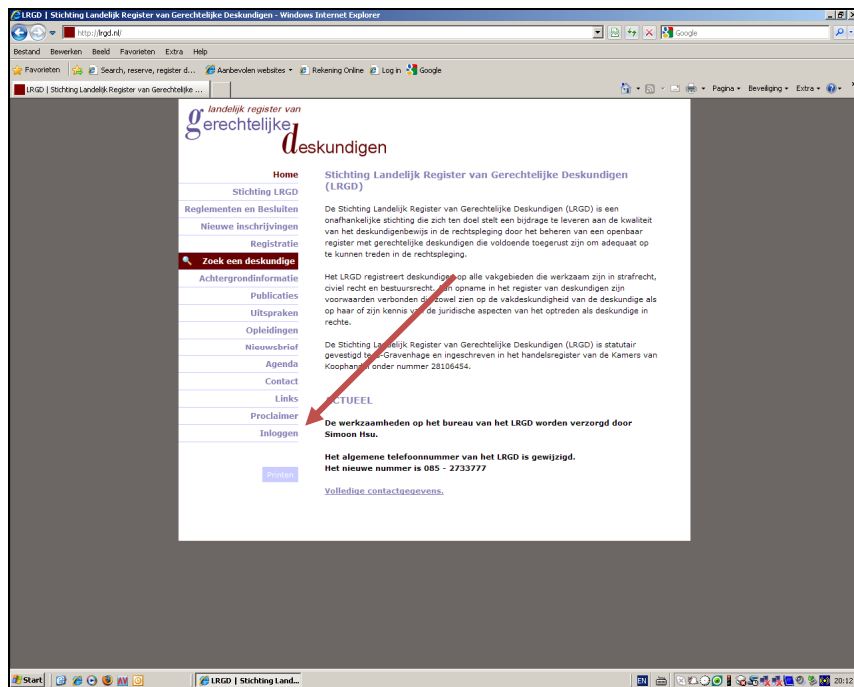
LRGD | Stichting Landelijk Register van Gerechtelijke Deskundigen - Windows Internet Explorer

http://lrgd.nl/

Google

Bestand Bewerken Beeld Favorieten Extra Help

Favorieten | Search, reserve, register d... | Aanbevolen websites | Rekening Online | Log in | Google

LRGD | Stichting Landelijk Register van Gerechtelijke ...

Pagina | Beveiliging | Extra

landelijk register van gerechtelijke deskundigen

Home
Stichting LRGD
Reglementen en Besluiten
Nieuwe inschrijvingen
Registratie
Zoek een deskundige
Achtergrondinformatie
Publicaties
Uitspraken
Opleidingen
Nieuwsbrief
Agenda
Contact
Links
Proclaimer
Inloggen

Printen

Stichting Landelijk Register van Gerechtelijke Deskundigen (LRGD)

De Stichting Landelijk Register van Gerechtelijke Deskundigen (LRGD) is een onafhankelijke stichting die zich ten doel stelt een bijdrage te leveren aan de kwaliteit van het deskundigenbewijs in de rechtspleging door het beheren van een openbaar register met gerechtelijke deskundigen die voldoende toegerust zijn om adequaat op te kunnen treden in de rechtspleging.

Het LRGD registreert deskundigen op alle vakgebieden die werkzaam zijn in strafrecht, civiel recht en bestuursrecht. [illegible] opname in het register van deskundigen zijn voorwaarden verbonden die zowel zien op de vakdeskundigheid van de deskundige als op haar of zijn kennis van de juridische aspecten van het optreden als deskundige in rechte.

De Stichting Landelijk Register van Gerechtelijke Deskundigen (LRGD) is statutair gevestigd te 's-Gravenhage en ingeschreven in het handelsregister van de Kamers van Koophandel onder nummer 28106454.

ACTUEEL

De werkzaamheden op het bureau van het LRGD worden verzorgd door Simoon Hsu.

Het algemene telefoonnummer van het LRGD is gewijzigd.
Het nieuwe nummer is 085 - 2733777

Volledige contactgegevens.

Start | LRGD | Stichting Land... | EN | 20:12